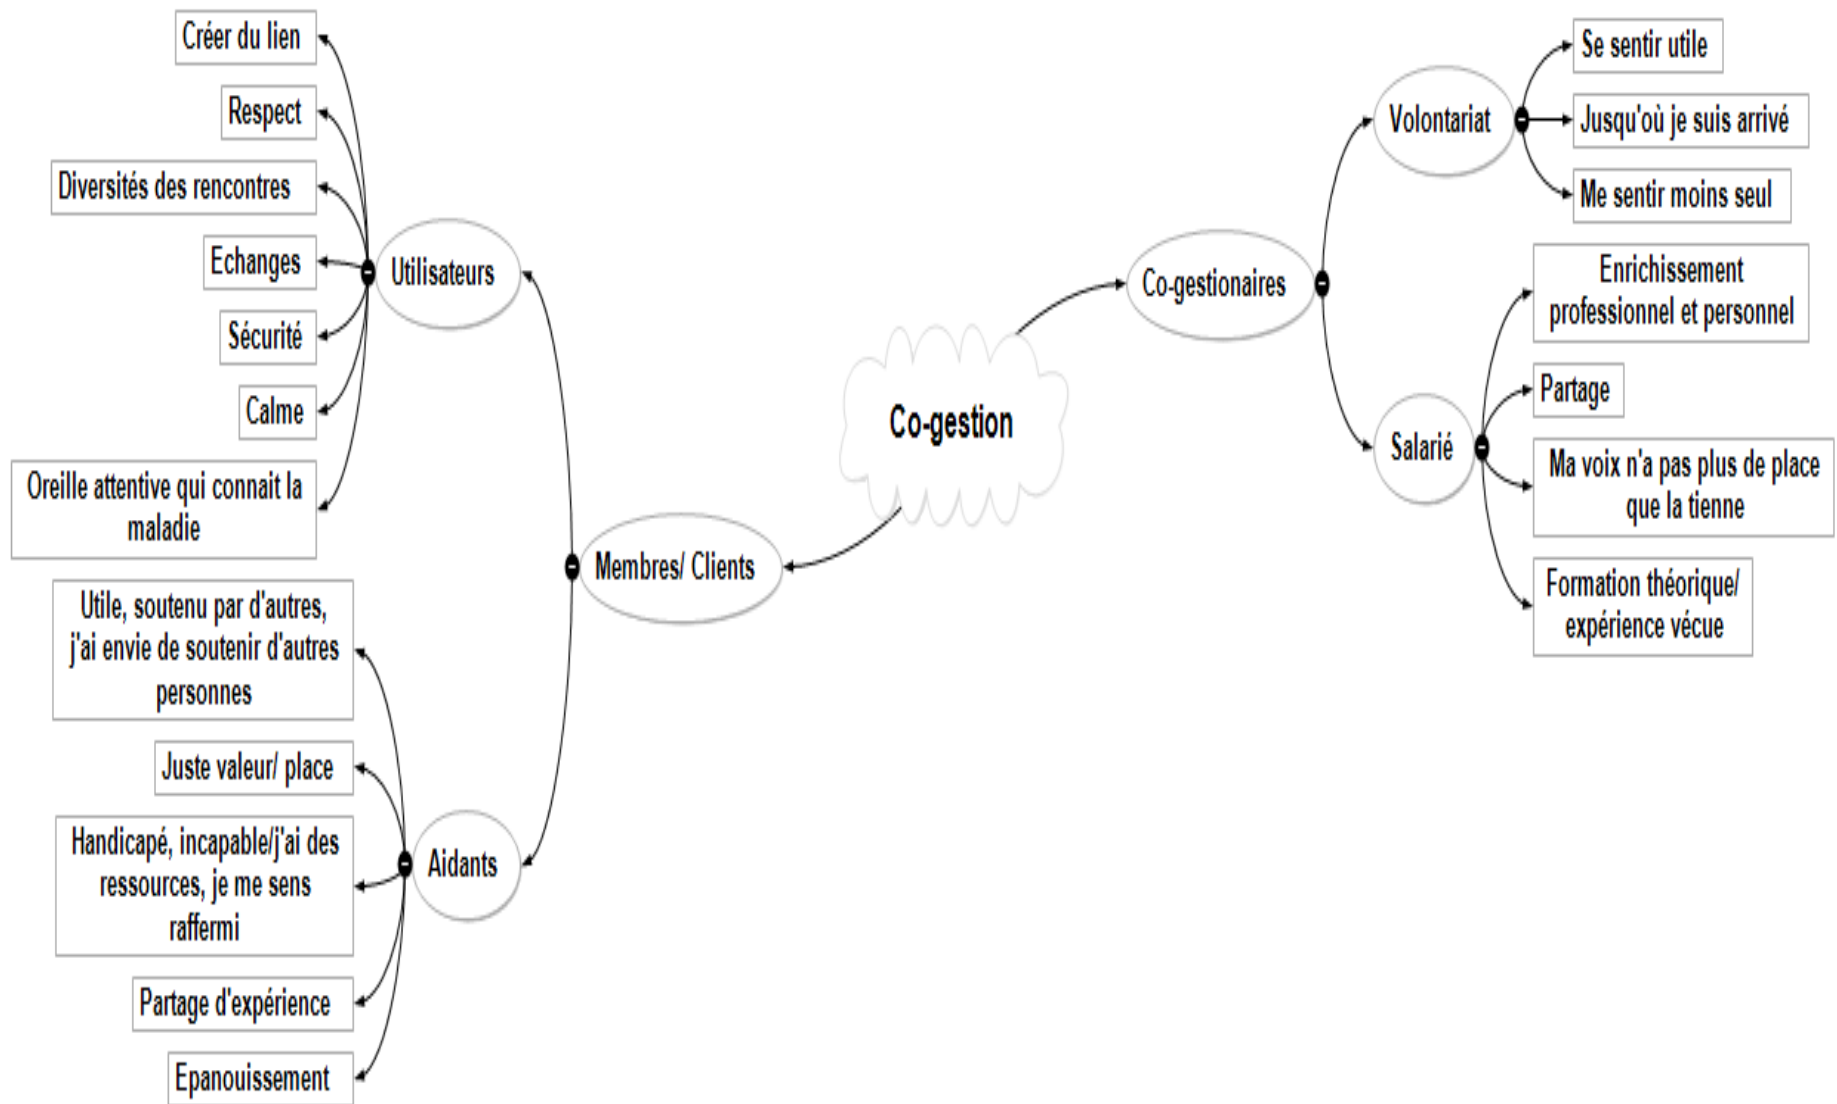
Co-gestion

Co-gestionaires

Volontariat

Se sentir utile

Jusqu'où je suis arrivé

Me sentir moins seul

Salarié

Enrichissement professionnel et personnel

Partage

Ma voix n'a pas plus de place que la tienne

Formation théorique/ expérience vécue

Membres/ Clients

Utilisateurs

Créer du lien

Respect

Diversités des rencontres

Echanges

Sécurité

Calme

Oreille attentive qui connait la maladie

Aidants

Utile, soutenu par d'autres, j'ai envie de soutenir d'autres personnes

Juste valeur/ place

Handicapé, incapable/j'ai des ressources, je me sens raffermi

Partage d'expérience

Epanouissement